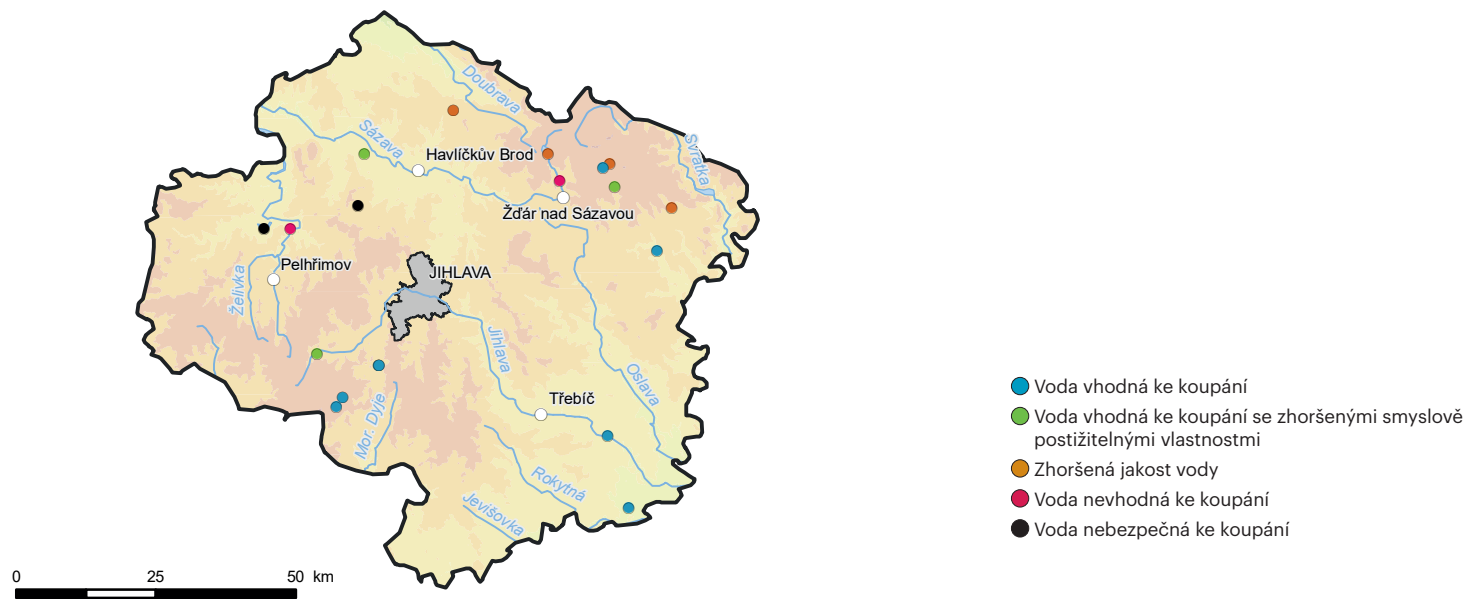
Doubrava
Sázava
Havlíčkův Brod
Svratka
Žďár nad Sázavou
Pelhřimov
JIHLAVA
Želivka
Jihlava
Oslava
Třebíč
Mor. Dyje
Rokytná
Jevišovka

Voda vhodná ke koupání
Voda vhodná ke koupání se zhoršenými smyslově postižitelnými vlastnostmi
Zhoršená jakost vody
Voda nevhodná ke koupání
Voda nebezpečná ke koupání

0 25 50 km